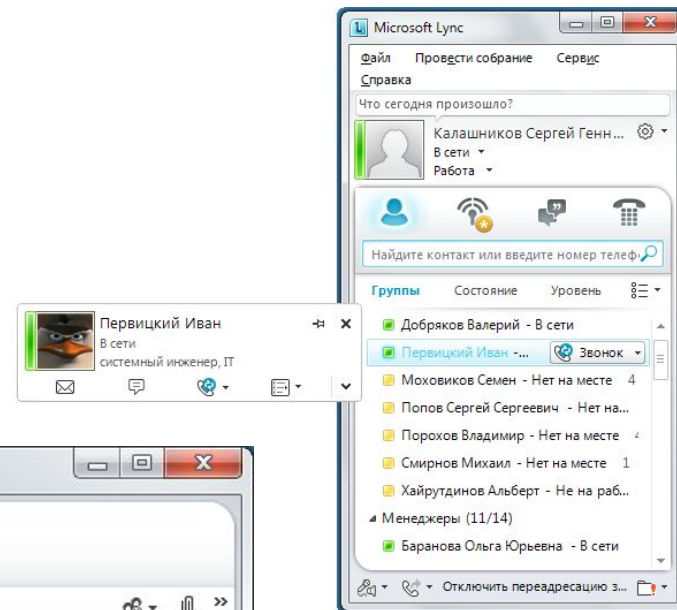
Microsoft Lync

Файл Провести собрание Сервис
Справка

Что сегодня произошло?

Калашников Сергей Генн...
В сети
Работа

Найдите контакт или введите номер телеф

Группы Состояние Уровень

Добряков Валерий - В сети
Первицкий Иван -... Звонок
Моховиков Семен - Нет на месте 4
Попов Сергей Сергеевич - Нет на...
Порохов Владимир - Нет на месте
Смирнов Михаил - Нет на месте 1
Хайрутдинов Альберт - Не на раб...
Менеджеры (11/14)
Баранова Ольга Юрьевна - В сети

Отключить переадресацию з...

Первицкий Иван
В сети
системный инженер, IT